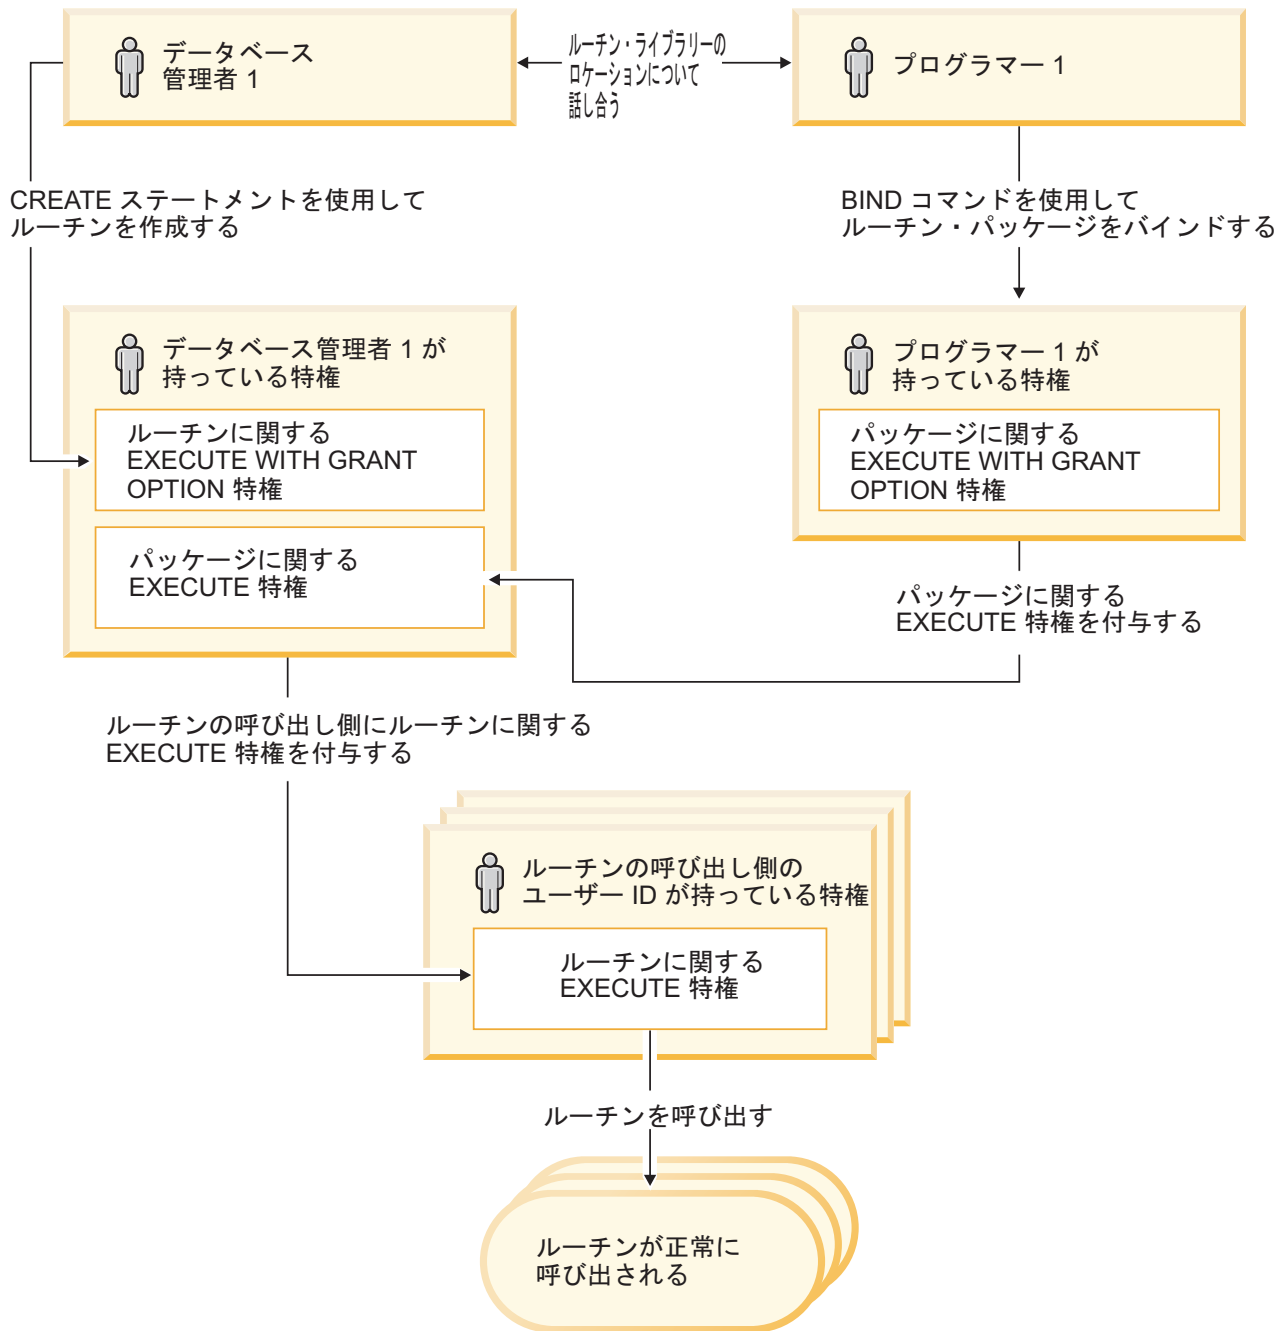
データベース管理者 1

ルーチン・ライブラリーのロケーションについて話し合う

プログラマー 1

CREATE ステートメントを使用してルーチンを作成する

BIND コマンドを使用してルーチン・パッケージをバインドする

データベース管理者 1 が持っている特権

ルーチンに関する EXECUTE WITH GRANT OPTION 特権

パッケージに関する EXECUTE 特権

プログラマー 1 が持っている特権

パッケージに関する EXECUTE WITH GRANT OPTION 特権

パッケージに関する EXECUTE 特権を付与する

ルーチンの呼び出し側にルーチンに関する EXECUTE 特権を付与する

ルーチンの呼び出し側のユーザー ID が持っている特権

ルーチンに関する EXECUTE 特権

ルーチンを呼び出す

ルーチンが正常に呼び出される